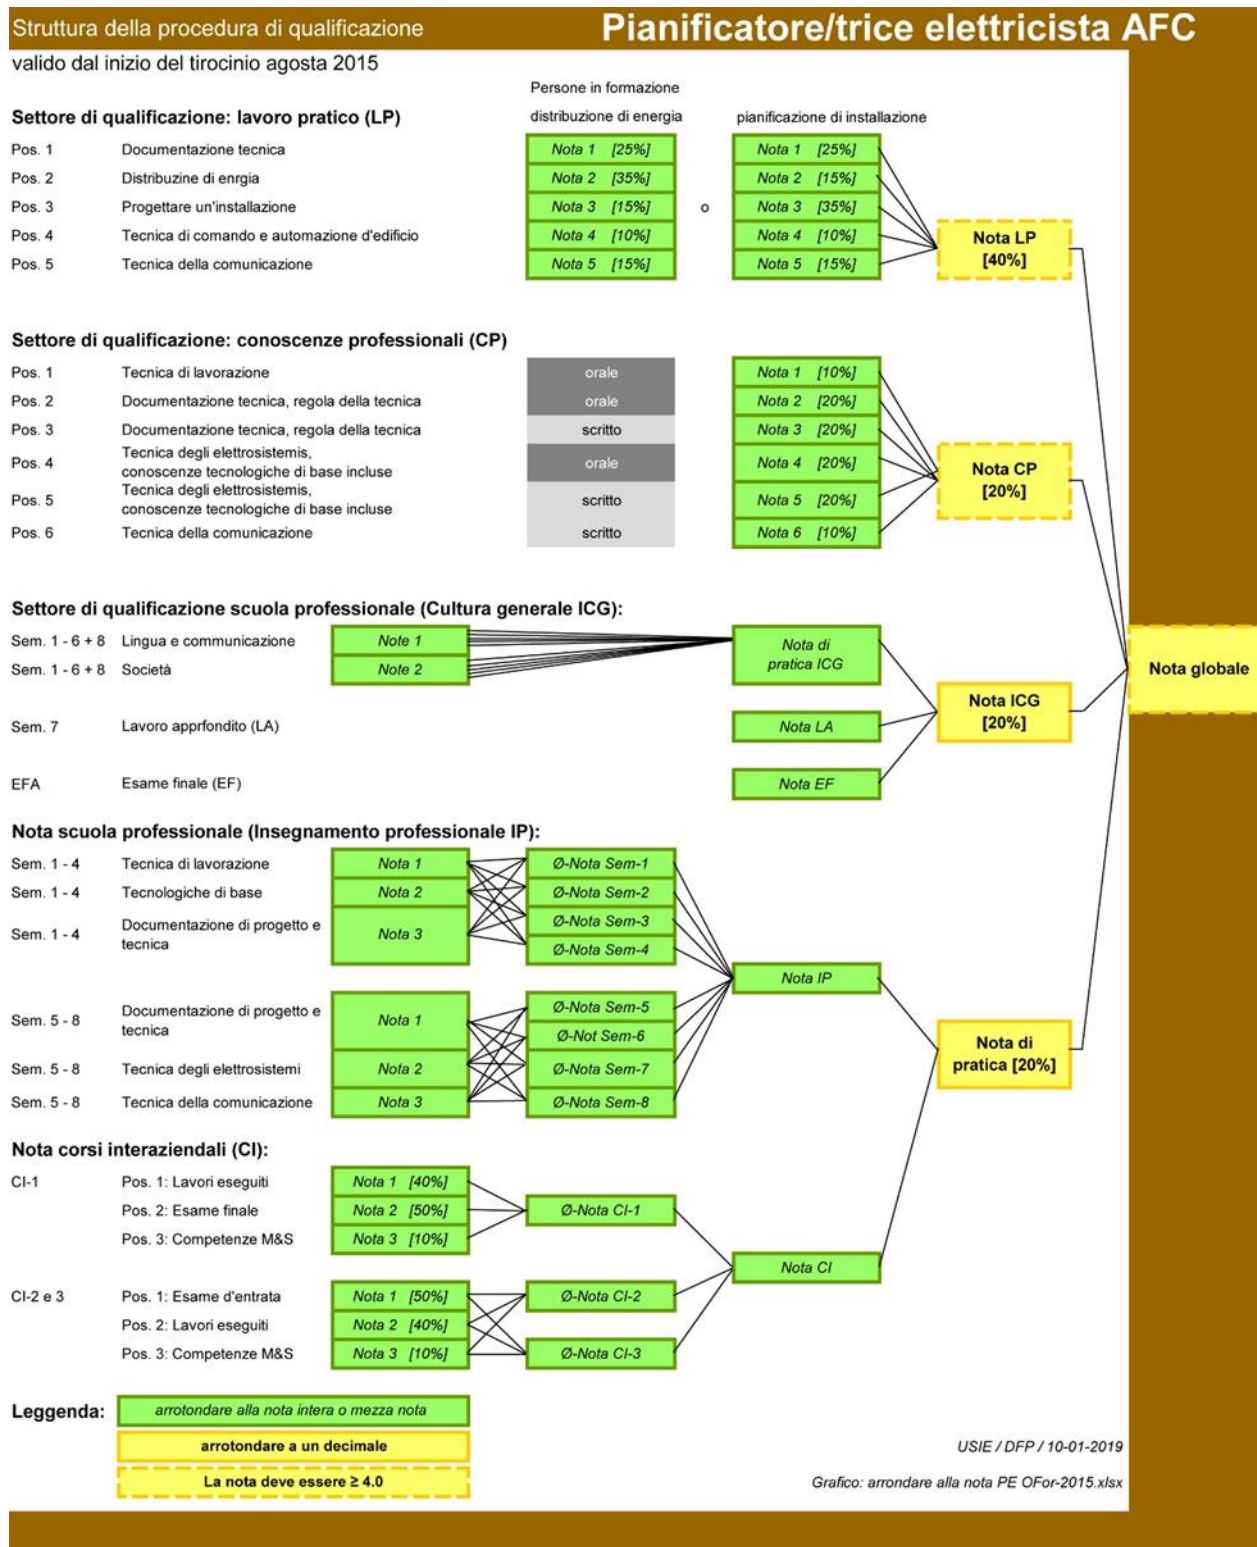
Struttura della procedura di qualificazione

Pianificatore/trice elettricista AFC

valido dal inizio del tirocinio agosta 2015

Persone in formazione

distribuzione di energia

pianificazione di installazione

Settore di qualificazione: lavoro pratico (LP)

| | | distribuzione di energia | | pianificazione di installazione |
|---|---|---|---|---|
| Pos. 1 | Documentazione tecnica | Nota 1 [25%] | | Nota 1 [25%] |
| Pos. 2 | Distribuzine di enrgia | Nota 2 [35%] | | Nota 2 [15%] |
| Pos. 3 | Progettare un'installazione | Nota 3 [15%] | o | Nota 3 [35%] |
| Pos. 4 | Tecnica di comando e automazione d'edificio | Nota 4 [10%] | | Nota 4 [10%] |
| Pos. 5 | Tecnica della comunicazione | Nota 5 [15%] | | Nota 5 [15%] |

Nota LP [40%]

Settore di qualificazione: conoscenze professionali (CP)

| | | | |
|---|---|---|---|
| Pos. 1 | Tecnica di lavorazione | orale | Nota 1 [10%] |
| Pos. 2 | Documentazione tecnica, regola della tecnica | orale | Nota 2 [20%] |
| Pos. 3 | Documentazione tecnica, regola della tecnica | scritto | Nota 3 [20%] |
| Pos. 4 | Tecnica degli elettrosistemis, conoscenze tecnologiche di base incluse | orale | Nota 4 [20%] |
| Pos. 5 | Tecnica degli elettrosistemis, conoscenze tecnologiche di base incluse | scritto | Nota 5 [20%] |
| Pos. 6 | Tecnica della comunicazione | scritto | Nota 6 [10%] |

Nota CP [20%]

Settore di qualificazione scuola professionale (Cultura generale ICG):

Sem. 1 - 6 + 8 Lingua e communicazione Note 1

Sem. 1 - 6 + 8 Società Note 2

Nota di pratica ICG

Sem. 7 Lavoro apprfondito (LA) Nota LA

EFA Esame finale (EF) Nota EF

Nota ICG [20%]

Nota globale

Nota scuola professionale (Insegnamento professionale IP):

Sem. 1 - 4 Tecnica di lavorazione Nota 1

Sem. 1 - 4 Tecnologiche di base Nota 2

Sem. 1 - 4 Documentazione di progetto e tecnica Nota 3

Ø-Nota Sem-1

Ø-Nota Sem-2

Ø-Nota Sem-3

Ø-Nota Sem-4

Nota IP

Sem. 5 - 8 Documentazione di progetto e tecnica Nota 1

Sem. 5 - 8 Tecnica degli elettrosistemi Nota 2

Sem. 5 - 8 Tecnica della comunicazione Nota 3

Ø-Nota Sem-5

Ø-Not Sem-6

Ø-Nota Sem-7

Ø-Nota Sem-8

Nota di pratica [20%]

Nota corsi interaziendali (CI):

CI-1 Pos. 1: Lavori eseguiti Nota 1 [40%]

Pos. 2: Esame finale Nota 2 [50%]

Pos. 3: Competenze M&S Nota 3 [10%]

Ø-Nota CI-1

Nota CI

CI-2 e 3 Pos. 1: Esame d'entrata Nota 1 [50%]

Pos. 2: Lavori eseguiti Nota 2 [40%]

Pos. 3: Competenze M&S Nota 3 [10%]

Ø-Nota CI-2

Ø-Nota CI-3

Leggenda:

arrotondare alla nota intera o mezza nota

arrotondare a un decimale

La nota deve essere ≥ 4.0

USIE / DFP / 10-01-2019

Grafico: arrondare alla nota PE OFor-2015.xlsx